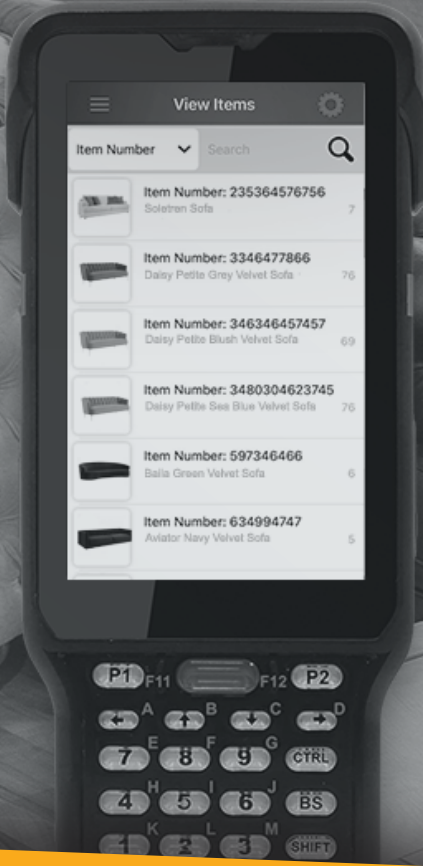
View Items

Item Number

Search

Item Number: 235364576756
Soletren Sofa
7

Item Number: 3346477866
Daisy Petite Grey Velvet Sofa
76

Item Number: 346346457457
Daisy Petite Blush Velvet Sofa
69

Item Number: 3480304623745
Daisy Petite Sea Blue Velvet Sofa
76

Item Number: 597346466
Baila Green Velvet Sofa
6

Item Number: 634994747
Aviator Navy Velvet Sofa
5

P1 F11 F12 P2

A B C D

E 7 F 8 G 9 CTRL

H 4 I 5 J 6 BS

K 1 L 2 M 3 SHIFT